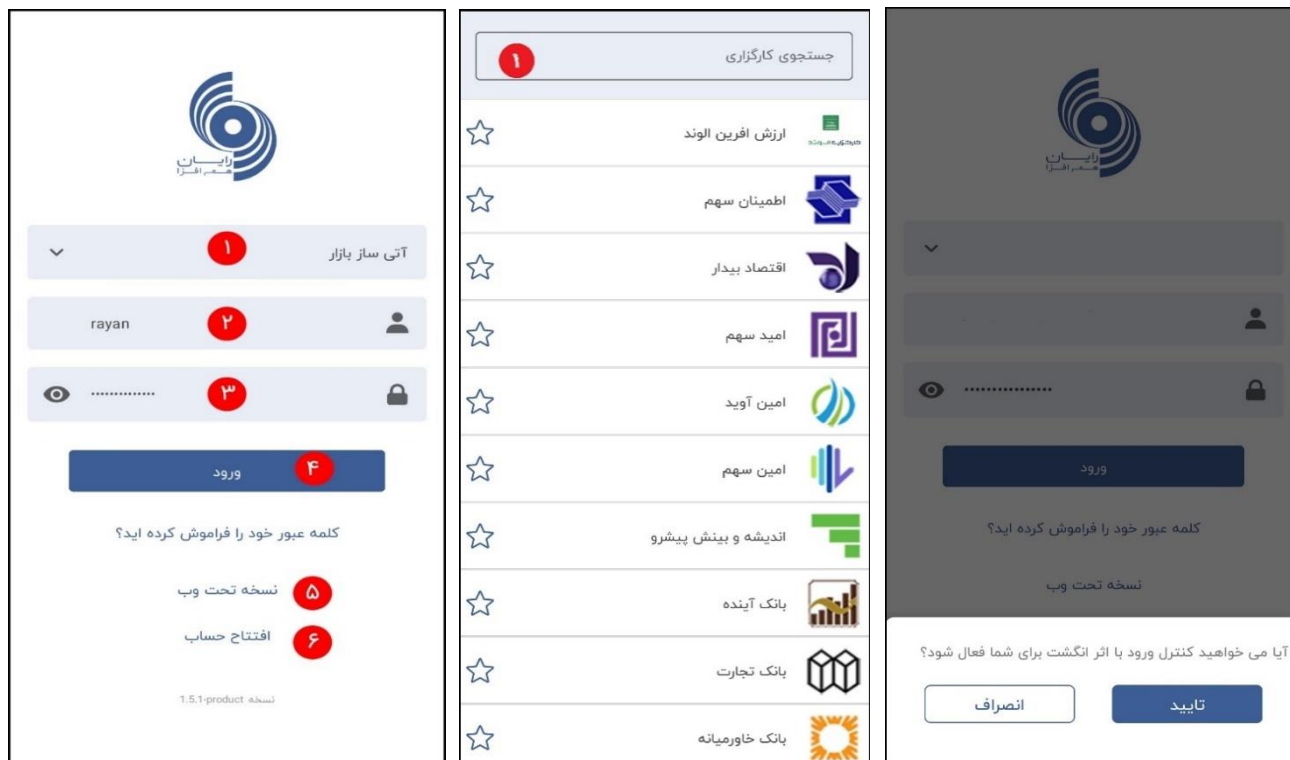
رایان
هم افزا

آتی ساز بازار ۱
rayan ۲
............ ۳
ورود ۴
کلمه عبور خود را فراموش کرده اید؟
نسخه تحت وب ۵
افتتاح حساب ۶
نسخه 1.5.1-product

جستجوی کارگزاری ۱
ارزش افرین الوند
اطمینان سهم
اقتصاد بیدار
امید سهم
امین آوید
امین سهم
اندیشه و بینش پیشرو
بانک آینده
بانک تجارت
بانک خاورمیانه

رایان
هم افزا

...............
ورود
کلمه عبور خود را فراموش کرده اید؟
نسخه تحت وب
آیا می خواهید کنترل ورود با اثر انگشت برای شما فعال شود؟
تایید
انصراف